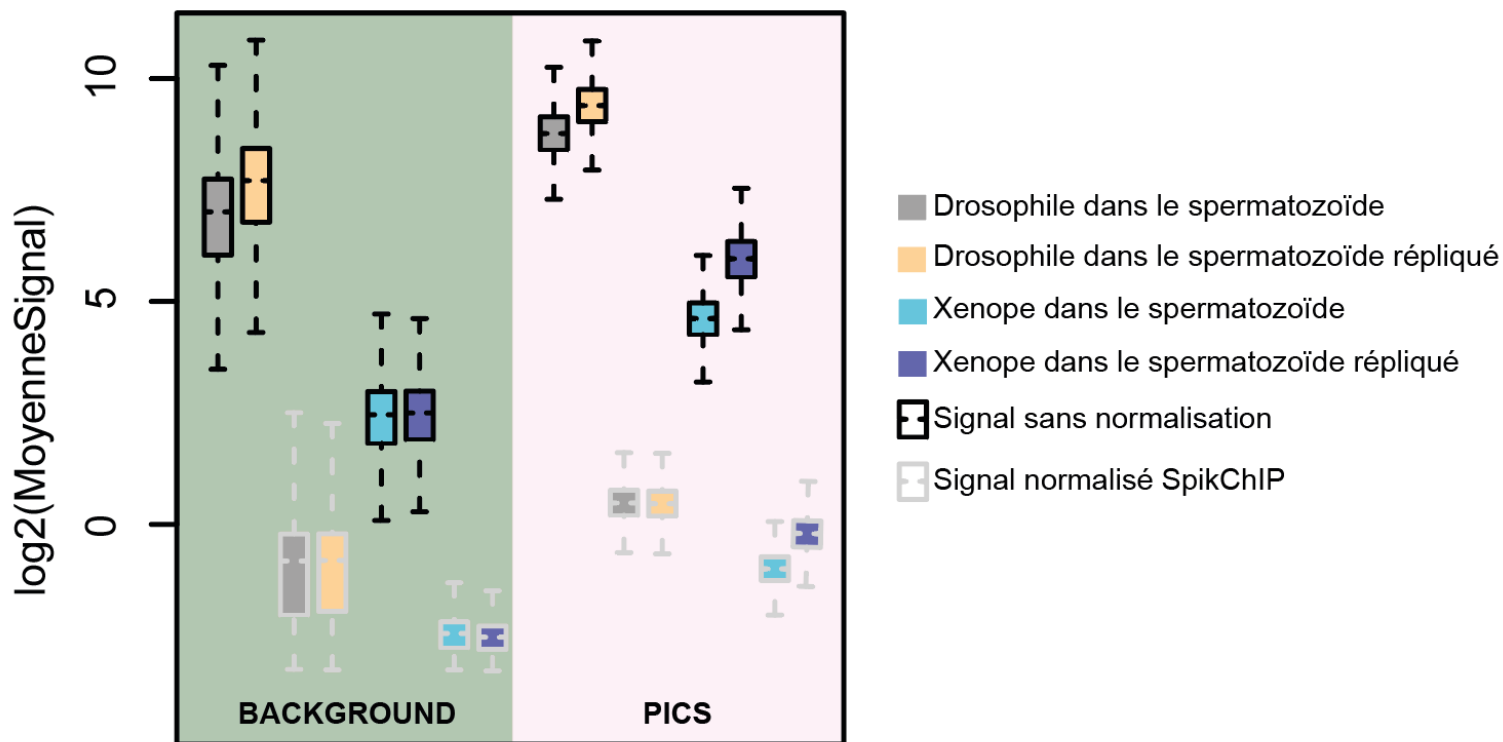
log2(MoyenneSignal)

10

5

0

BACKGROUND

PICS

Drosophile dans le spermatozoïde
Drosophile dans le spermatozoïde répliqué
Xenope dans le spermatozoïde
Xenope dans le spermatozoïde répliqué
Signal sans normalisation
Signal normalisé SpikChIP